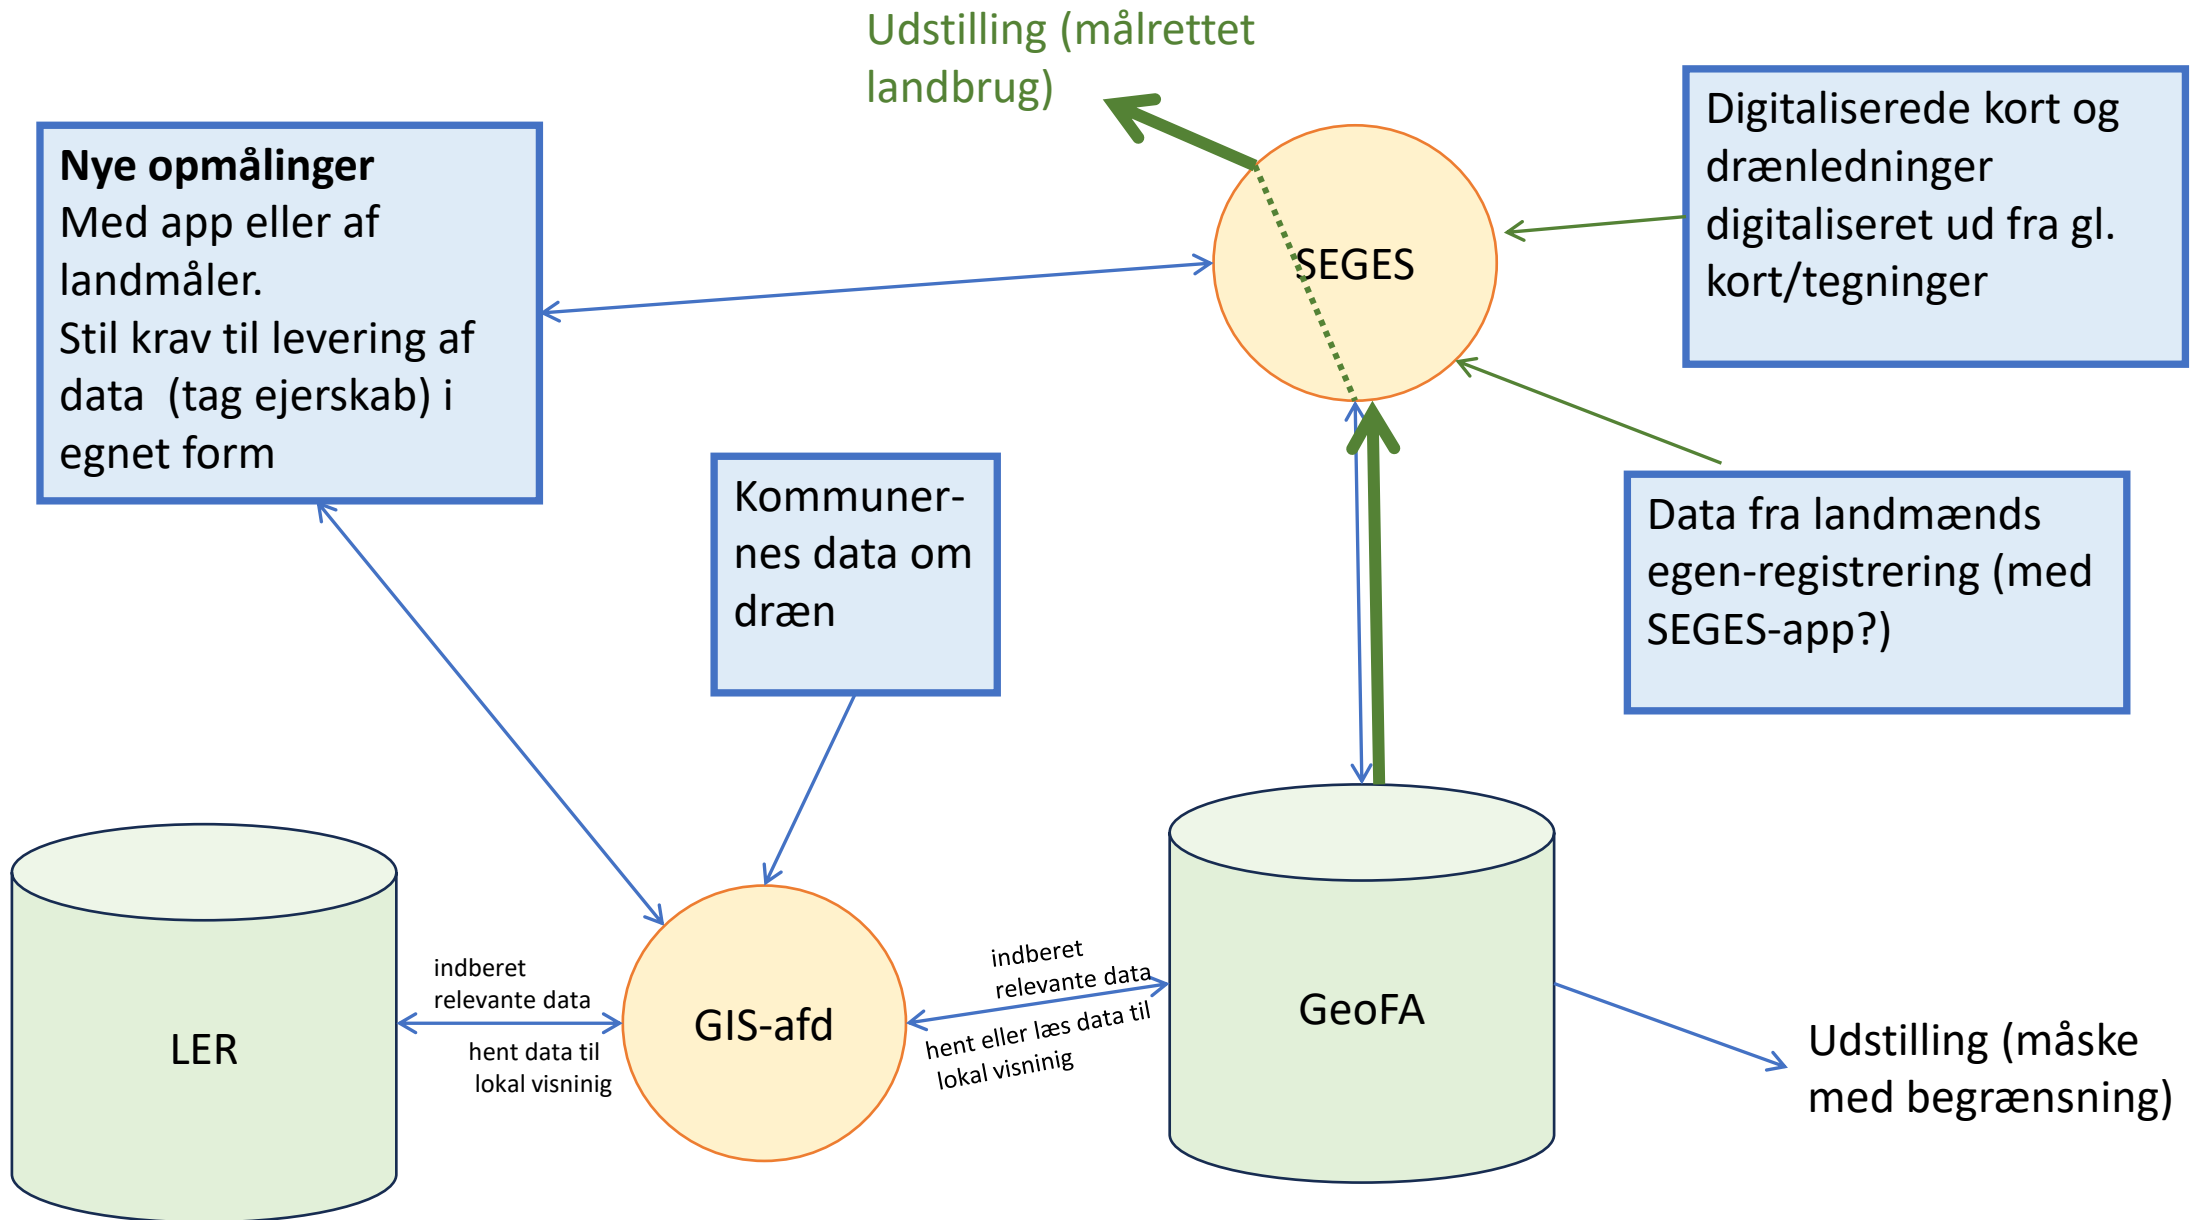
Udstilling (målrettet landbrug)

Nye opmålinger
Med app eller af landmåler.
Stil krav til levering af data (tag ejerskab) i egnet form

SEGES

Digitaliserede kort og drænledninger digitaliseret ud fra gl. kort/tegninger

Kommuner-nes data om dræn

Data fra landmænds egen-registrering (med SEGES-app?)

LER

indberet relevante data

hent data til lokal visninig

GIS-afd

indberet relevante data

hent eller læs data til lokal visninig

GeoFA

Udstilling (måske med begrænsning)